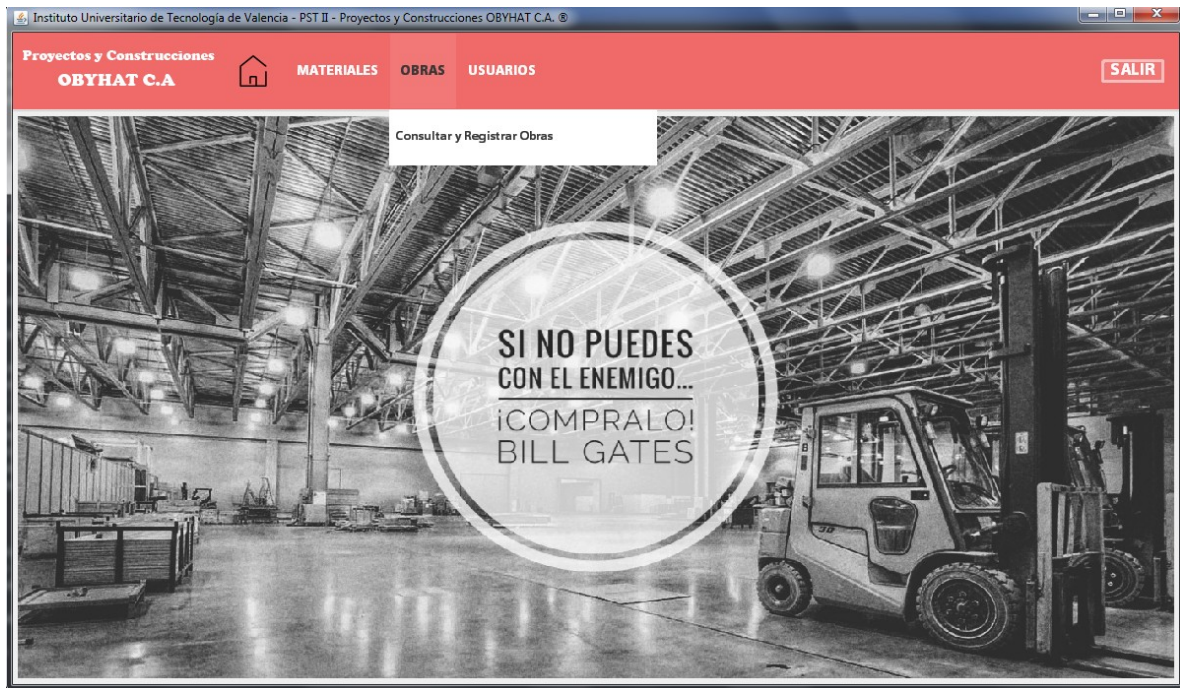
Instituto Universitario de Tecnología de Valencia - PST II - Proyectos y Construcciones OBYHAT C.A. ®

Proyectos y Construcciones
OBYHAT C.A

MATERIALES OBRAS USUARIOS

SALIR

Consultar y Registrar Obras

SI NO PUEDES
CON EL ENEMIGO...
¡COMPRALO!
BILL GATES